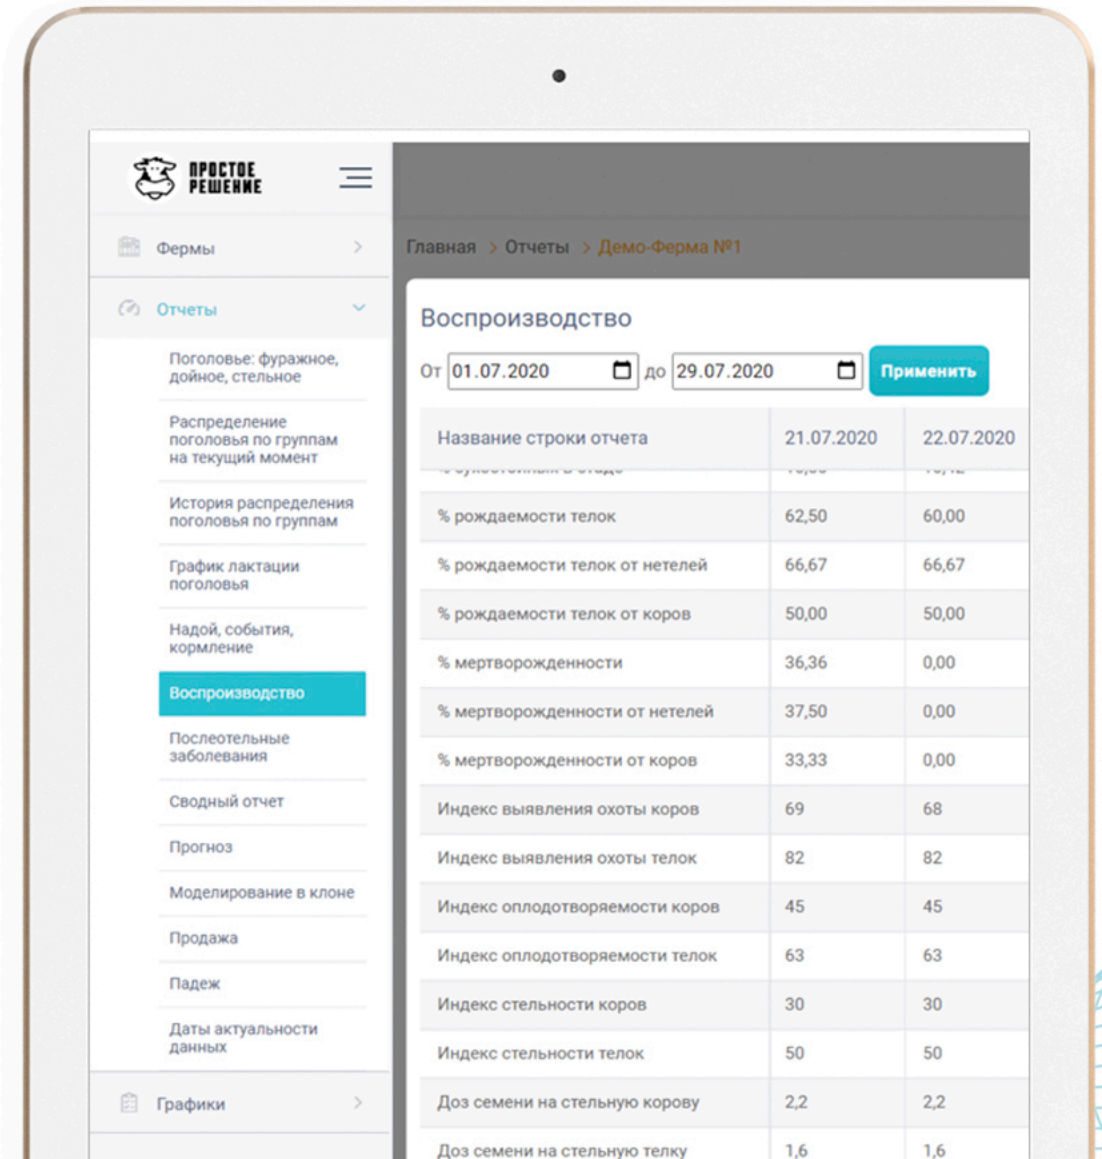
ПРОСТОЕ РЕШЕНИЕ

Фермы

Отчеты

Поголовье: фуражное, дойное, стельное

Распределение поголовья по группам на текущий момент

История распределения поголовья по группам

График лактации поголовья

Надой, события, кормление

Воспроизводство

Послеотельные заболевания

Сводный отчет

Прогноз

Моделирование в клоне

Продажа

Падеж

Даты актуальности данных

Графики

Главная > Отчеты > Демо-Ферма №1

Воспроизводство

От 01.07.2020 до 29.07.2020 Применить

| Название строки отчета | 21.07.2020 | 22.07.2020 |
|---|---|---|
| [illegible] | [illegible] | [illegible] |
| % рождаемости телок | 62,50 | 60,00 |
| % рождаемости телок от нетелей | 66,67 | 66,67 |
| % рождаемости телок от коров | 50,00 | 50,00 |
| % мертворожденности | 36,36 | 0,00 |
| % мертворожденности от нетелей | 37,50 | 0,00 |
| % мертворожденности от коров | 33,33 | 0,00 |
| Индекс выявления охоты коров | 69 | 68 |
| Индекс выявления охоты телок | 82 | 82 |
| Индекс оплодотворяемости коров | 45 | 45 |
| Индекс оплодотворяемости телок | 63 | 63 |
| Индекс стельности коров | 30 | 30 |
| Индекс стельности телок | 50 | 50 |
| Доз семени на стельную корову | 2,2 | 2,2 |
| Доз семени на стельную телку | 1,6 | 1,6 |